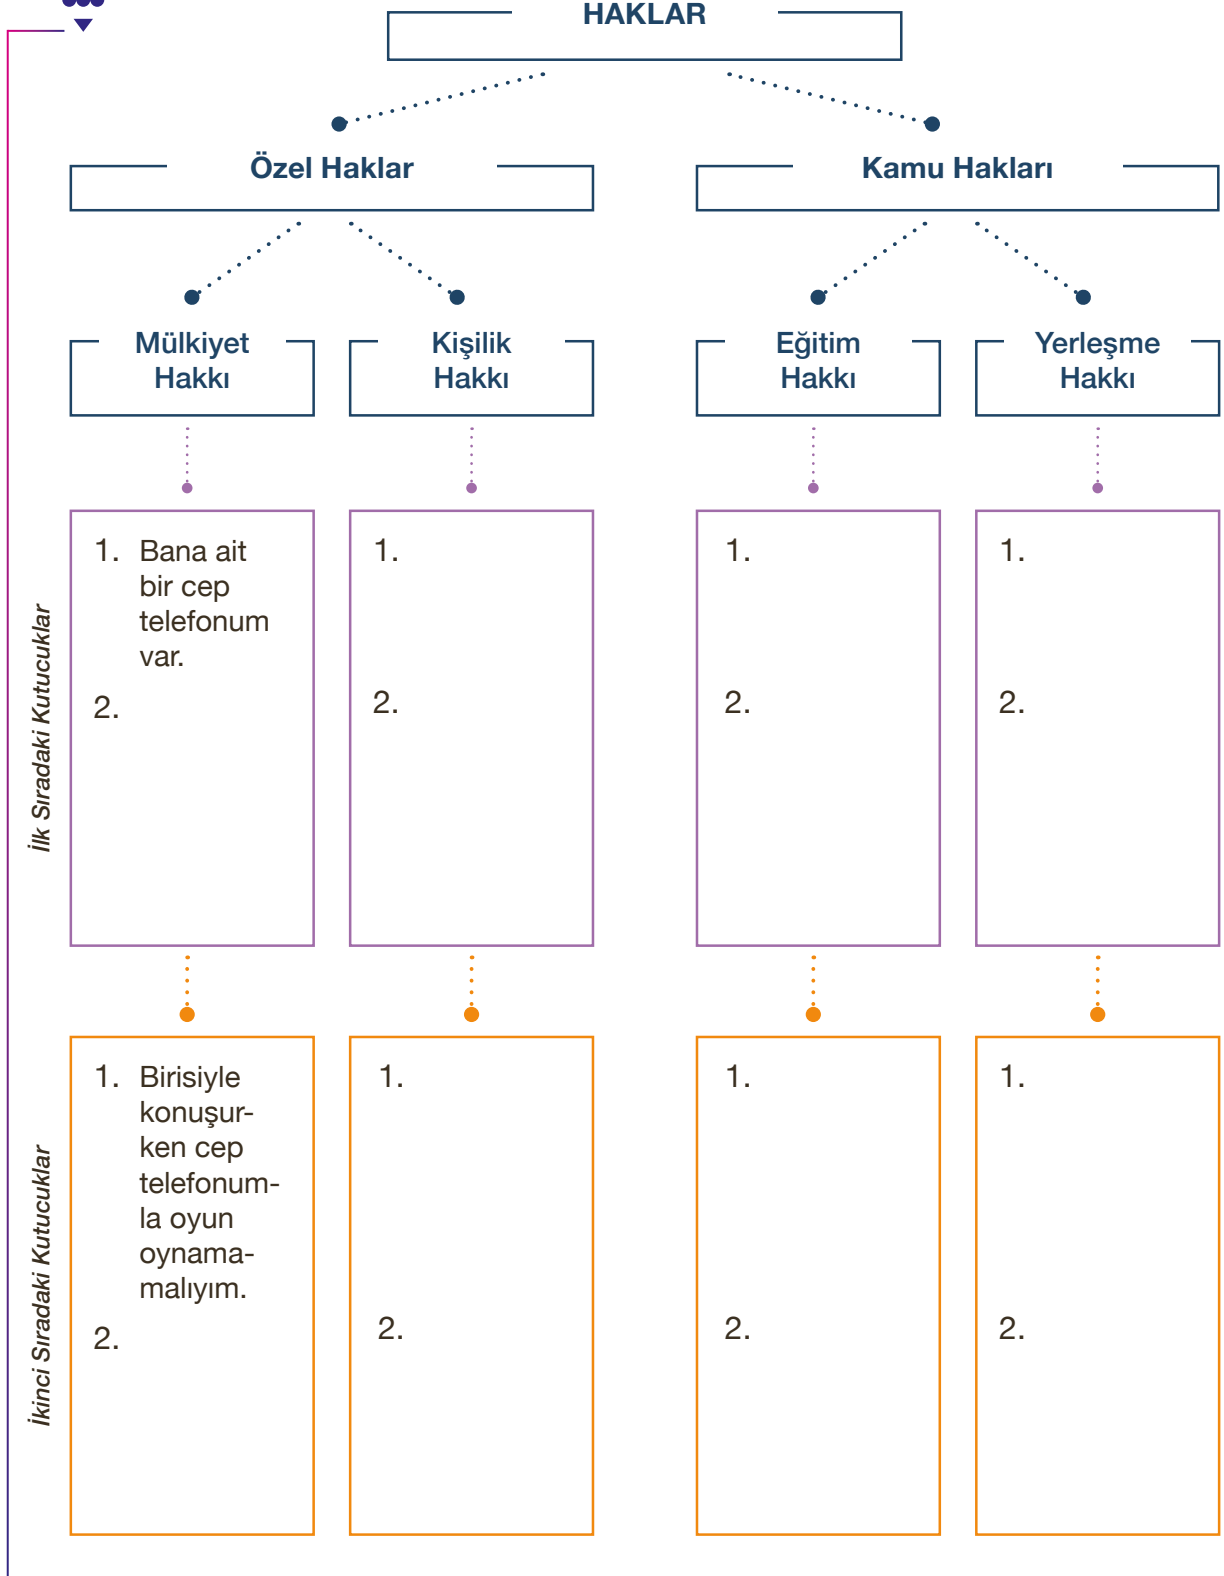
HAKLAR

Özel Haklar

Kamu Hakları

Mülkiyet Hakkı

Kişilik Hakkı

Eğitim Hakkı

Yerleşme Hakkı

İlk Sıradaki Kutucuklar

1. Bana ait bir cep telefonum var.
2.

1.
2.

1.
2.

1.
2.

İkinci Sıradaki Kutucuklar

1. Birisiyle konuşurken cep telefonumla oyun oynamamalıyım.
2.

1.
2.

1.
2.

1.
2.